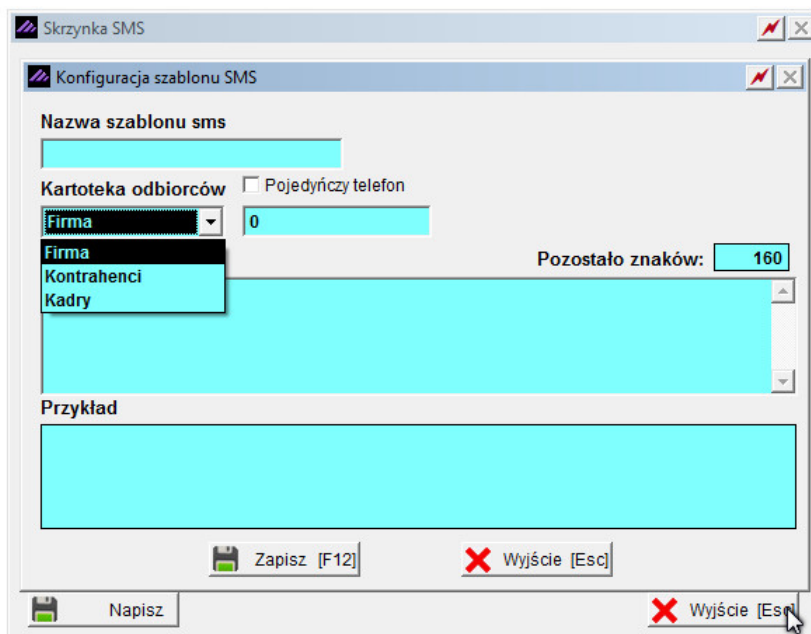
Skrzynka SMS

Konfiguracja szablonu SMS

Nazwa szablonu sms

Kartoteka odbiorców

Pojedyńczy telefon

Firma

0

Firma
Kontrahenci
Kadry

Pozostało znaków: 160

Przykład

Zapisz [F12]

Wyjście [Esc]

Napisz

Wyjście [Esc]